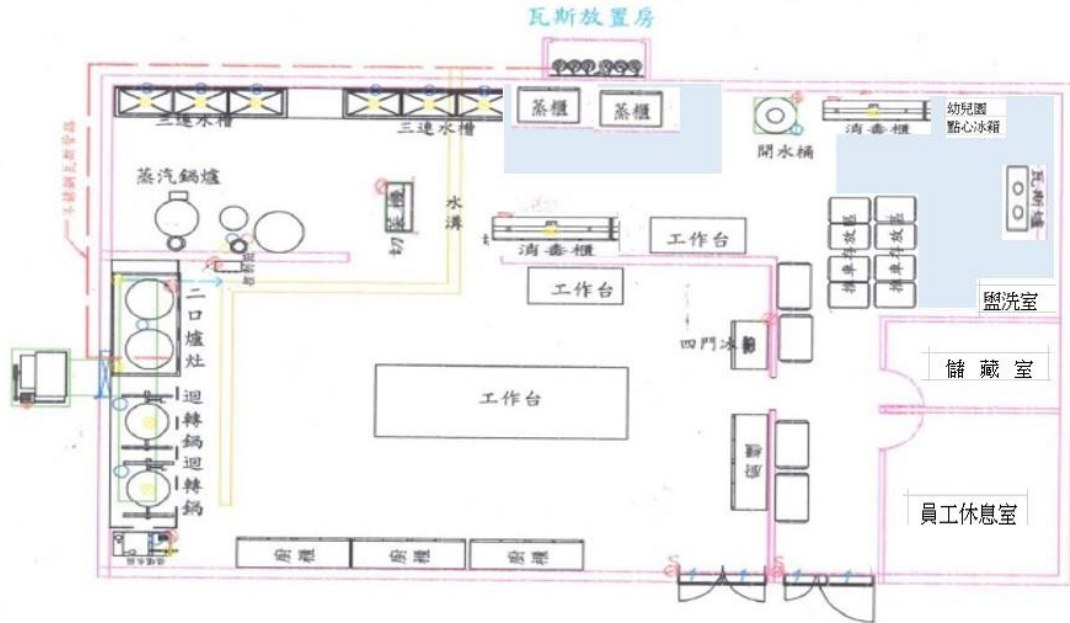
瓦斯放置房

三連水槽

三連水槽

蒸櫃

蒸櫃

開水桶

消毒櫃

幼兒園
點心冰箱

瓦斯爐

蒸汽鍋爐

切菜機

水溝

消毒櫃

工作台

工作台

二口爐灶

四門冰箱

盥洗室

儲藏室

工作台

迴轉鍋

迴轉鍋

員工休息室

廚櫃

廚櫃

廚櫃